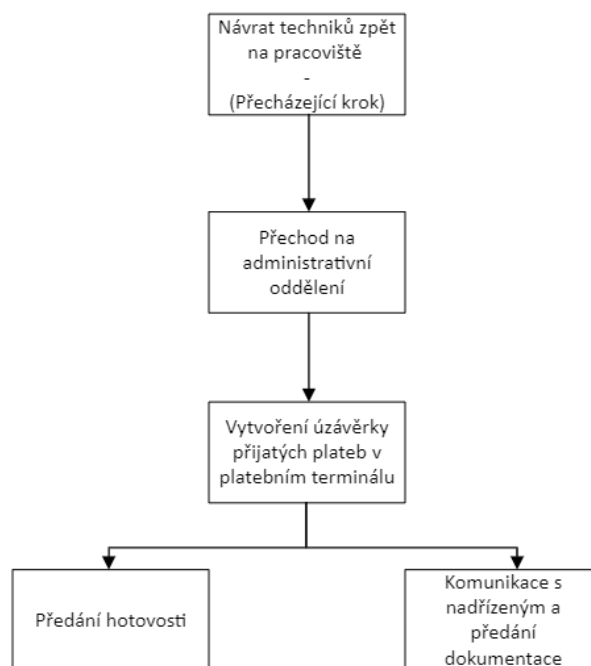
Návrat techniků zpět na pracoviště
-
(Přecházející krok)

Přechod na administrativní oddělení

Vytvoření úzávěrky přijatých plateb v platebním terminálu

Předání hotovosti

Komunikace s nadřízeným a předání dokumentace